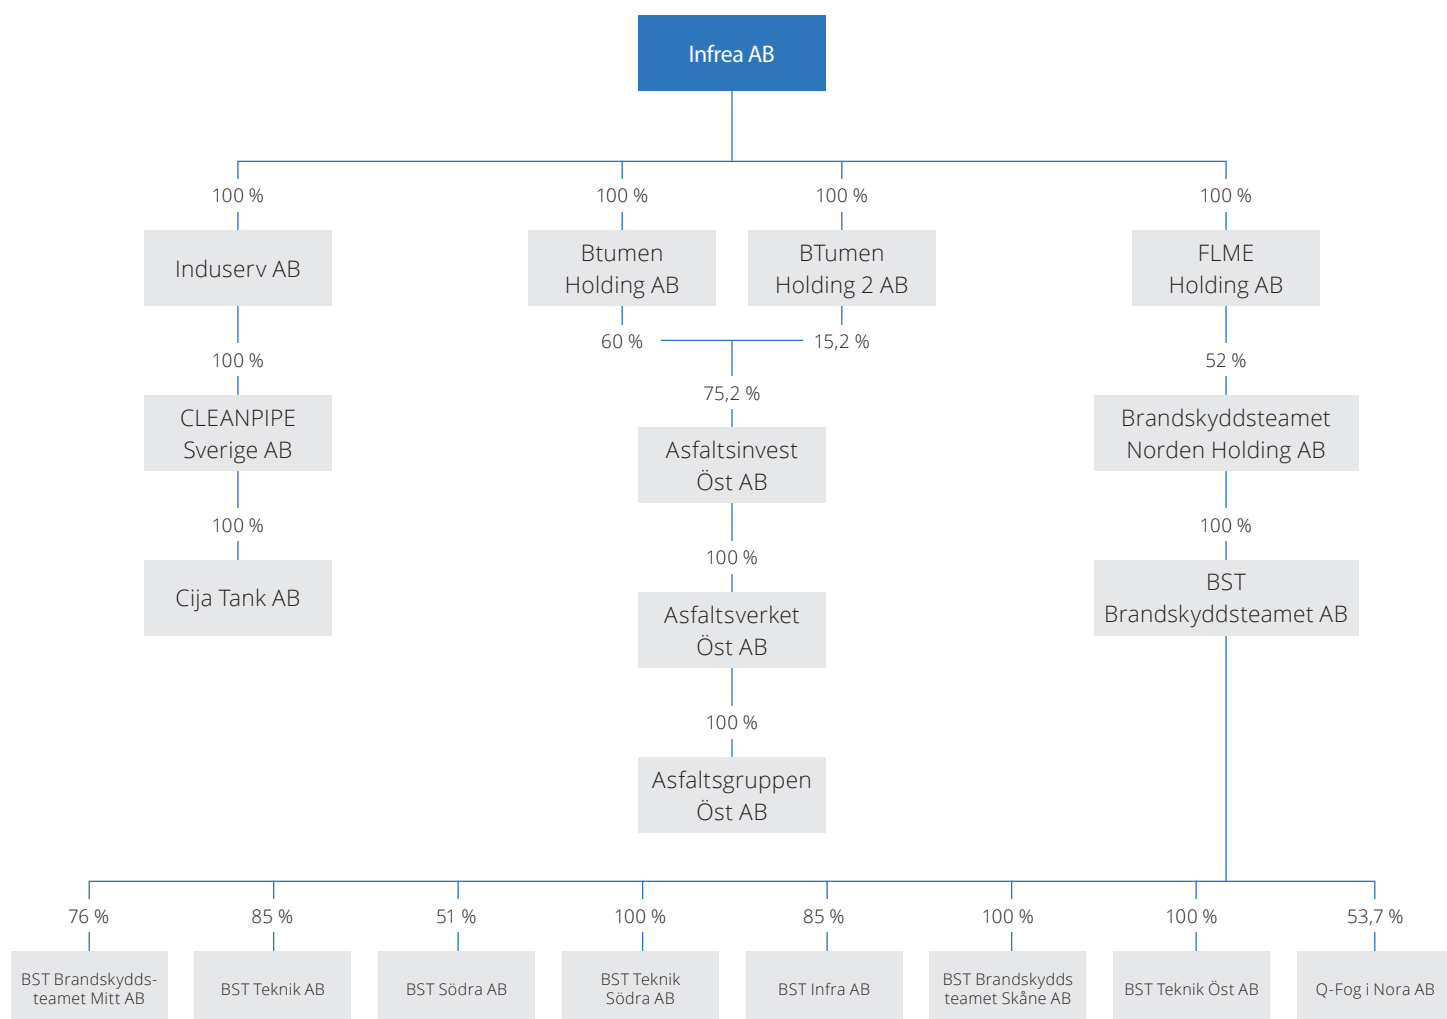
Infrea AB

100 %
Induserv AB
100 %
CLEANPIPE Sverige AB
100 %
Cija Tank AB

100 %
Btumen Holding AB
60 %

100 %
BTumen Holding 2 AB
15,2 %

75,2 %
Asfaltsinvest Öst AB
100 %
Asfaltsverket Öst AB
100 %
Asfaltsgruppen Öst AB

100 %
FLME Holding AB
52 %
Brandskyddsteamet Norden Holding AB
100 %
BST Brandskyddsteamet AB

76 %
BST Brandskydds-teamet Mitt AB

85 %
BST Teknik AB

51 %
BST Södra AB

100 %
BST Teknik Södra AB

85 %
BST Infra AB

100 %
BST Brandskydds teamet Skåne AB

100 %
BST Teknik Öst AB

53,7 %
Q-Fog i Nora AB